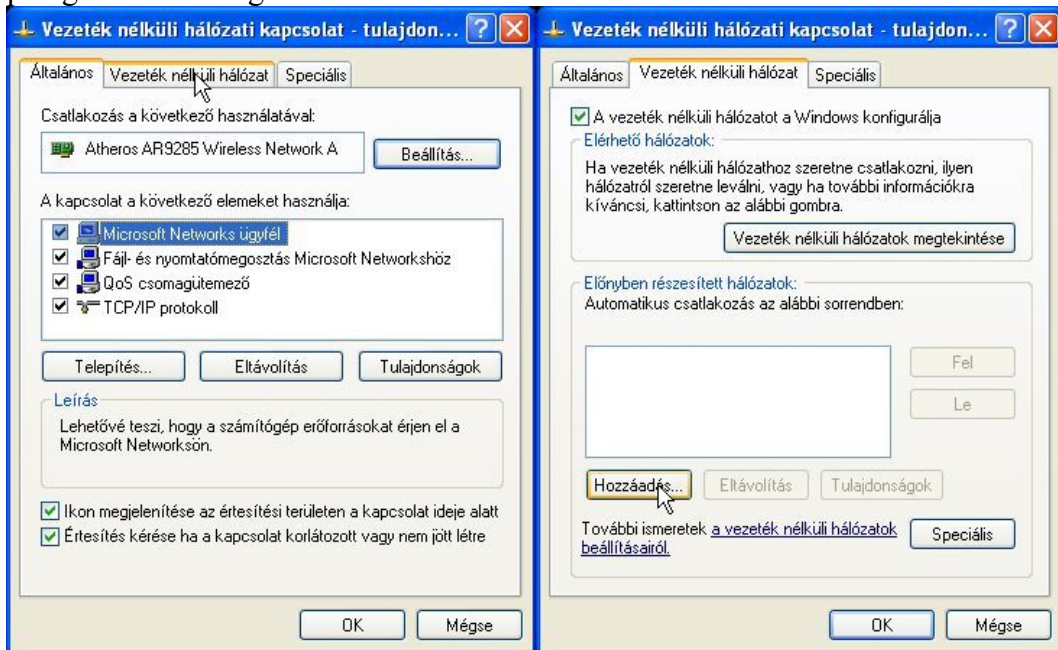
Vezeték nélküli hálózati kapcsolat - tulajdon...

Általános | Vezeték nélküli hálózat | Speciális

Csatlakozás a következő használatával:

Atheros AR9285 Wireless Network A

Beállítás...

A kapcsolat a következő elemeket használja:

Microsoft Networks ügyfél
Fájl- és nyomtatómegosztás Microsoft Networkshöz
QoS csomagütemező
TCP/IP protokoll

Telepítés... | Eltávolítás | Tulajdonságok

Leírás

Lehetővé teszi, hogy a számítógép erőforrásokat érjen el a Microsoft Networksön.

Ikon megjelenítése az értesítési területen a kapcsolat ideje alatt
Értesítés kérése ha a kapcsolat korlátozott vagy nem jött létre

OK | Mégse

Vezeték nélküli hálózati kapcsolat - tulajdon...

Általános | Vezeték nélküli hálózat | Speciális

A vezeték nélküli hálózatot a Windows konfigurálja

Elérhető hálózatok:

Ha vezeték nélküli hálózathoz szeretne csatlakozni, ilyen hálózatról szeretne leválni, vagy ha további információkra kíváncsi, kattintson az alábbi gombra.

Vezeték nélküli hálózatok megtekintése

Előnyben részesített hálózatok:

Automatikus csatlakozás az alábbi sorrendben:

Fel

Le

Hozzáadás... | Eltávolítás | Tulajdonságok

További ismeretek a vezeték nélküli hálózatok beállításairól.

Speciális

OK | Mégse